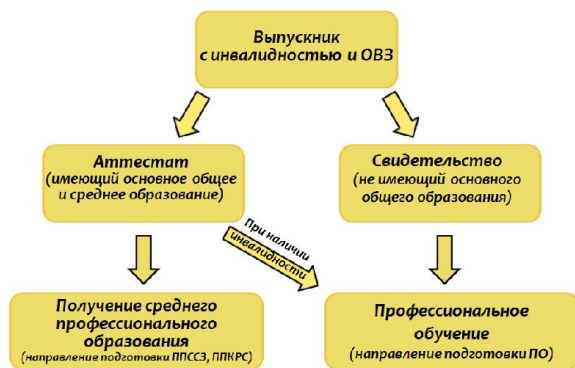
Выпускник с инвалидностью и ОВЗ

Аттестат (имеющий основное общее и среднее образование)

Свидетельство (не имеющий основного общего образования)

При наличии инвалидности

Получение среднего профессионального образования (направление подготовки ППССЗ, ППКРС)

Профессиональное обучение (направление подготовки ПО)